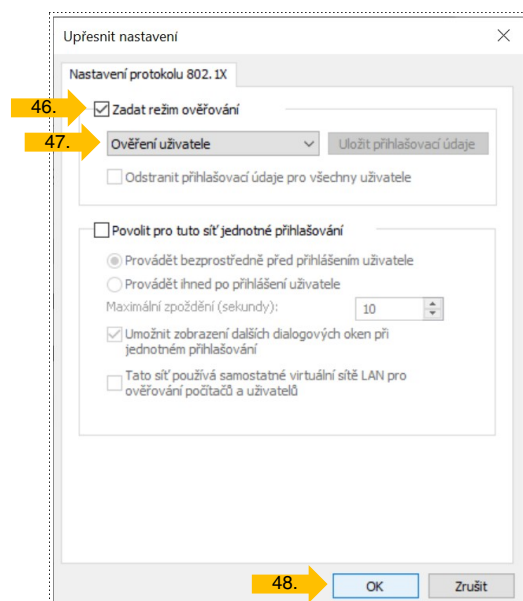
Upřesnit nastavení

Nastavení protokolu 802.1X

46.

Zadat režim ověřování

47.

Ověření uživatele

Uložit přihlašovací údaje

Odstranit přihlašovací údaje pro všechny uživatele

Povolit pro tuto síť jednotné přihlašování

Provádět bezprostředně před přihlášením uživatele

Provádět ihned po přihlášení uživatele

Maximální zpoždění (sekundy):

10

Umožnit zobrazení dalších dialogových oken při jednotném přihlašování

Tato síť používá samostatné virtuální sítě LAN pro ověřování počítačů a uživatelů

48.

OK

Zrušit